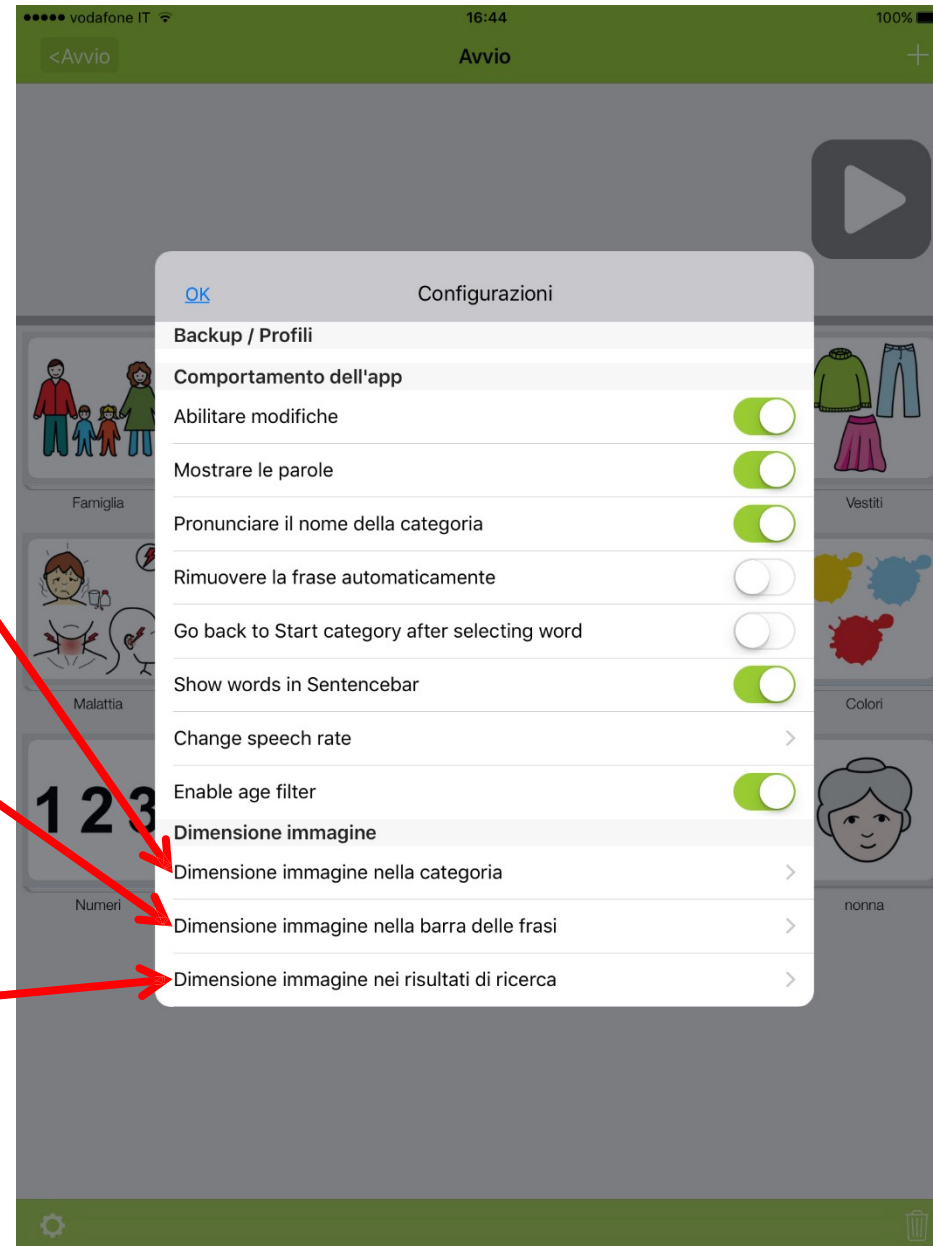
●●●●● vodafone IT 16:44 100%

<Avvio Avvio +

OK Configurazioni

Backup / Profili

Comportamento dell'app

Abilitare modifiche

Mostrare le parole

Pronunciare il nome della categoria

Rimuovere la frase automaticamente

Go back to Start category after selecting word

Show words in Sentencebar

Change speech rate

Enable age filter

Dimensione immagine

Dimensione immagine nella categoria

Dimensione immagine nella barra delle frasi

Dimensione immagine nei risultati di ricerca

Famiglia

Vestiti

Malattia

Colori

Numeri

nonna

1 2 3